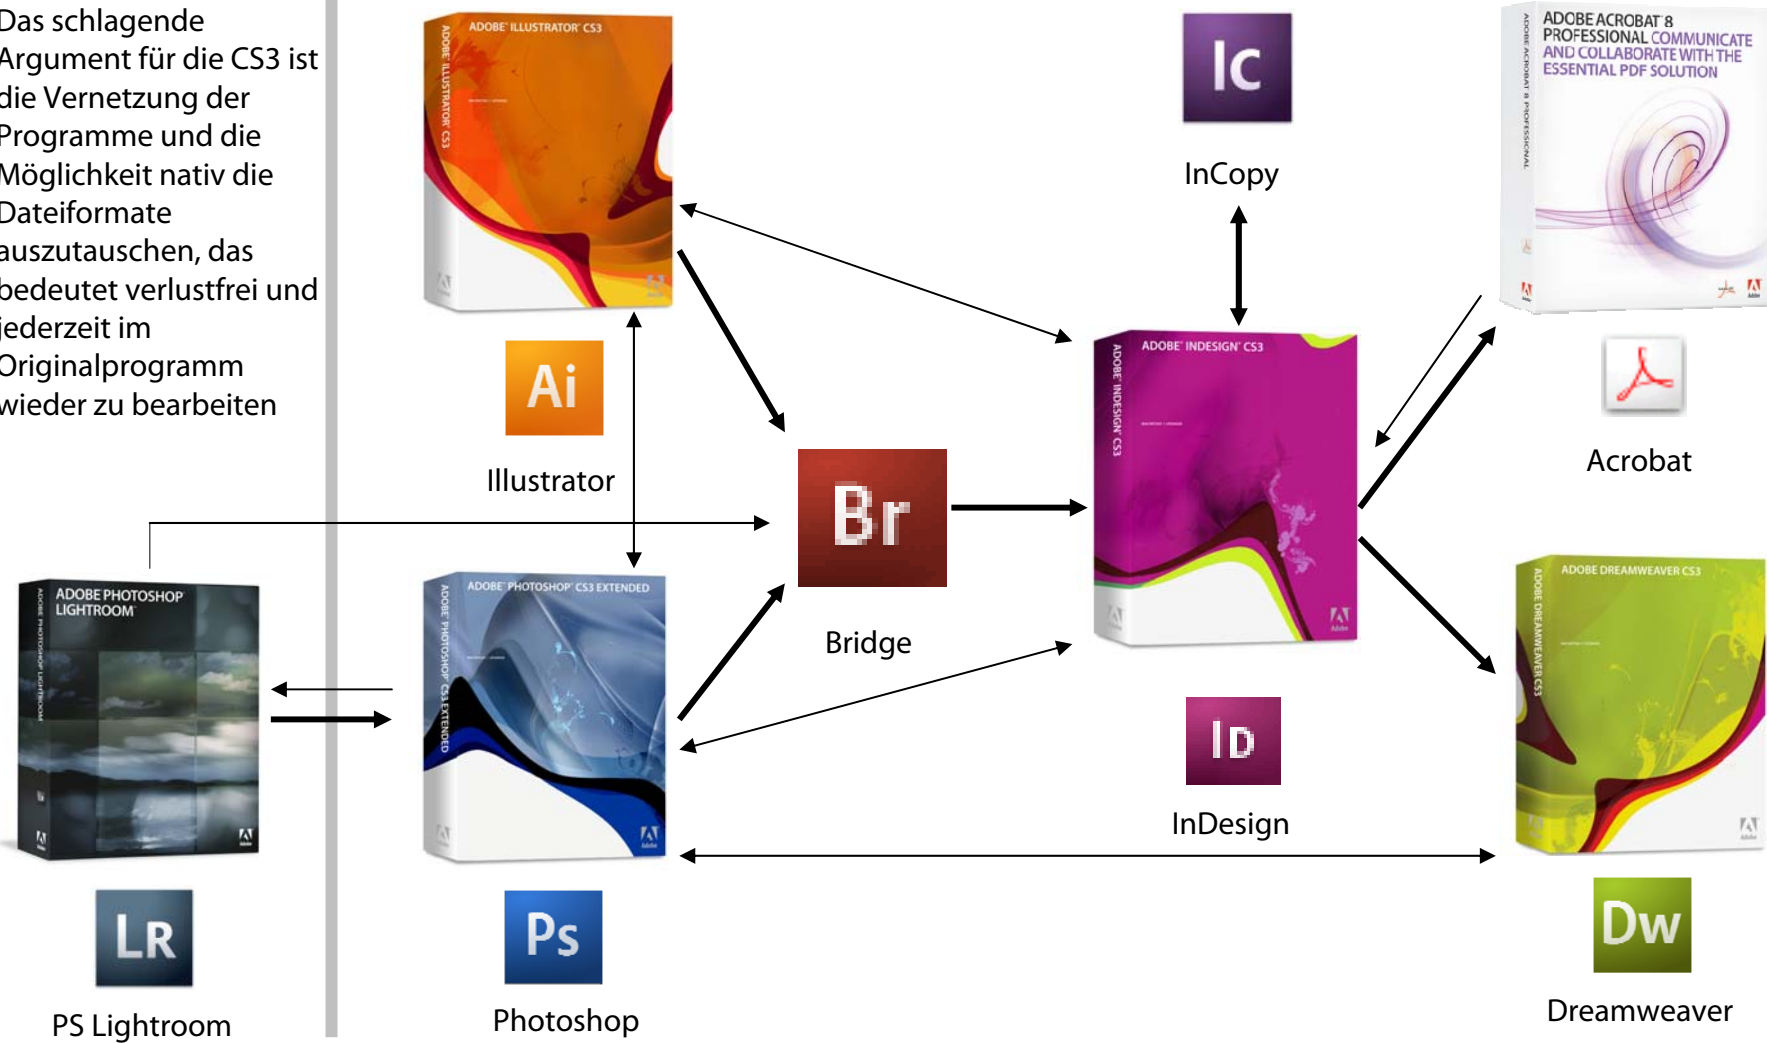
Das schlagende Argument für die CS3 ist die Vernetzung der Programme und die Möglichkeit nativ die Dateiformate auszutauschen, das bedeutet verlustfrei und jederzeit im Originalprogramm wieder zu bearbeiten

ADOBE ILLUSTRATOR CS3

Ai

Illustrator

Ic

InCopy

ADOBE ACROBAT 8 PROFESSIONAL COMMUNICATE AND COLLABORATE WITH THE ESSENTIAL PDF SOLUTION

Acrobat

ADOBE INDESIGN CS3

Br

Bridge

ADOBE PHOTOSHOP LIGHTROOM

ADOBE PHOTOSHOP CS3 EXTENDED

ID

InDesign

ADOBE DREAMWEAVER CS3

LR

PS Lightroom

Ps

Photoshop

Dw

Dreamweaver